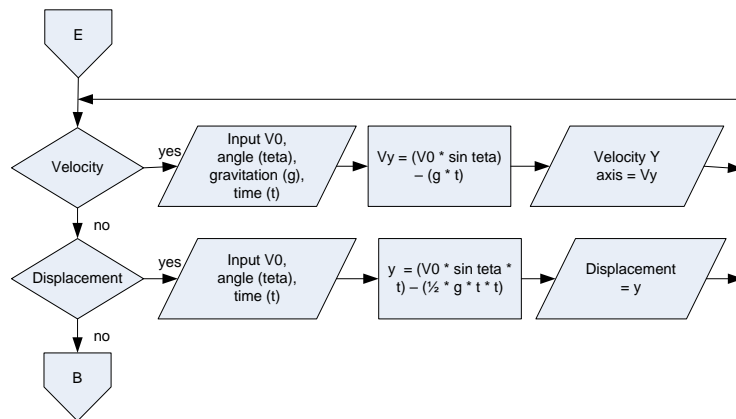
E

Velocity

yes

Input V0, angle (teta), gravitation (g), time (t)

Vy = (V0 * sin teta) – (g * t)

Velocity Y axis = Vy

no

Displacement

yes

Input V0, angle (teta), time (t)

y = (V0 * sin teta * t) – (½ * g * t * t)

Displacement = y

no

B